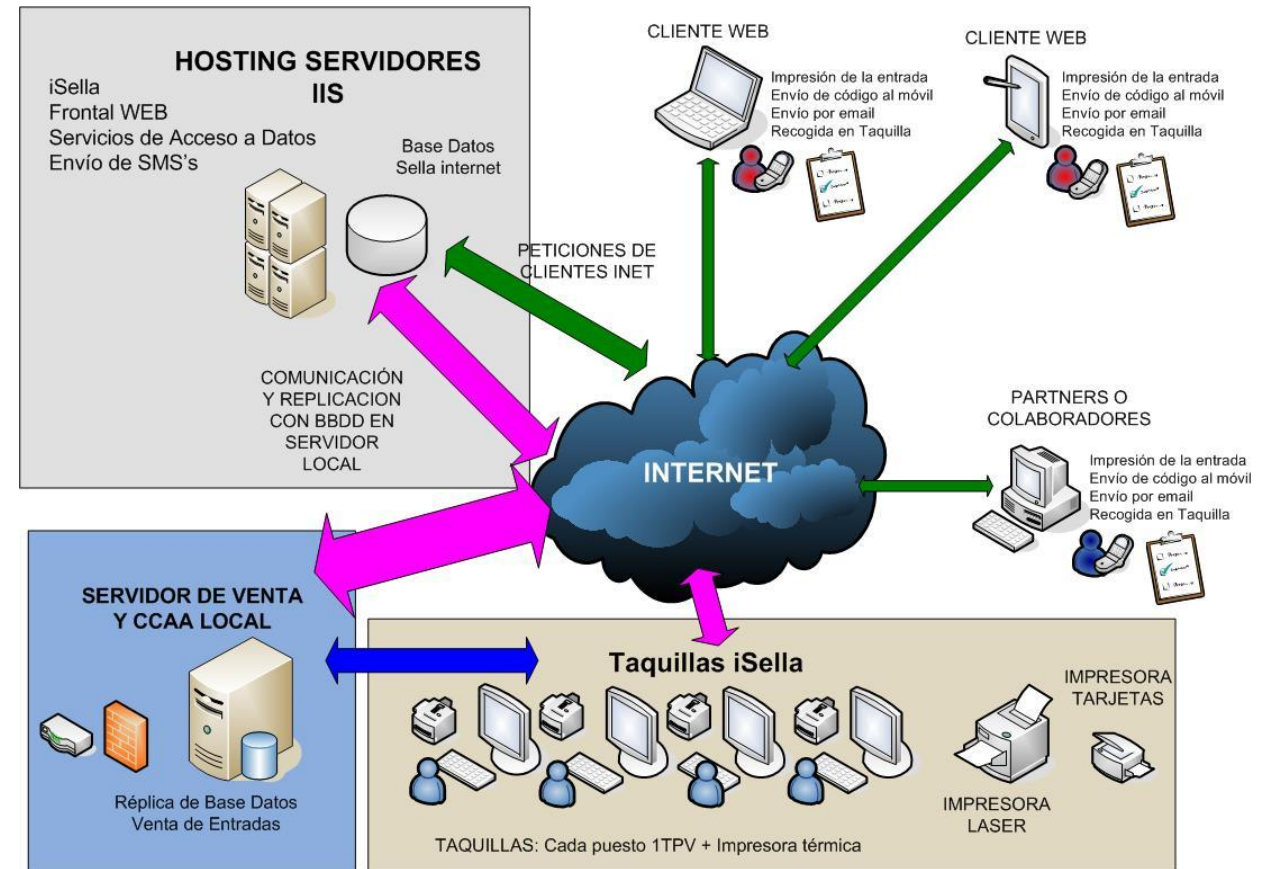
HOSTING SERVIDORES IIS

iSella
Frontal WEB
Servicios de Acceso a Datos
Envío de SMS's

Base Datos
Sella internet

PETICIONES DE CLIENTES INET

COMUNICACIÓN Y REPLICACION CON BBDD EN SERVIDOR LOCAL

CLIENTE WEB

Impresión de la entrada
Envío de código al móvil
Envío por email
Recogida en Taquilla

CLIENTE WEB

Impresión de la entrada
Envío de código al móvil
Envío por email
Recogida en Taquilla

INTERNET

PARTNERS O COLABORADORES

Impresión de la entrada
Envío de código al móvil
Envío por email
Recogida en Taquilla

SERVIDOR DE VENTA Y CCAA LOCAL

Réplica de Base Datos
Venta de Entradas

Taquillas iSella

IMPRESORA TARJETAS

IMPRESORA LASER

TAQUILLAS: Cada puesto 1TPV + Impresora térmica